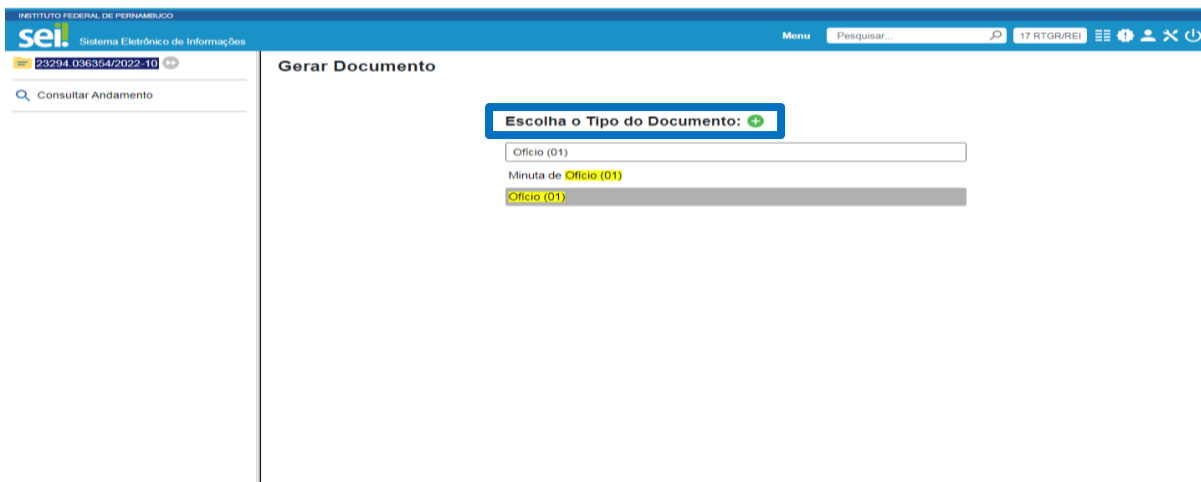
INSTITUTO FEDERAL DE PERNAMBUCO

sei! Sistema Eletrônico de Informações

Menu Pesquisar... 17 RTGR/REI

23294.036354/2022-10

Consultar Andamento

Gerar Documento

Escolha o Tipo do Documento:

Ofício (01)

Minuta de Ofício (01)

Ofício (01)